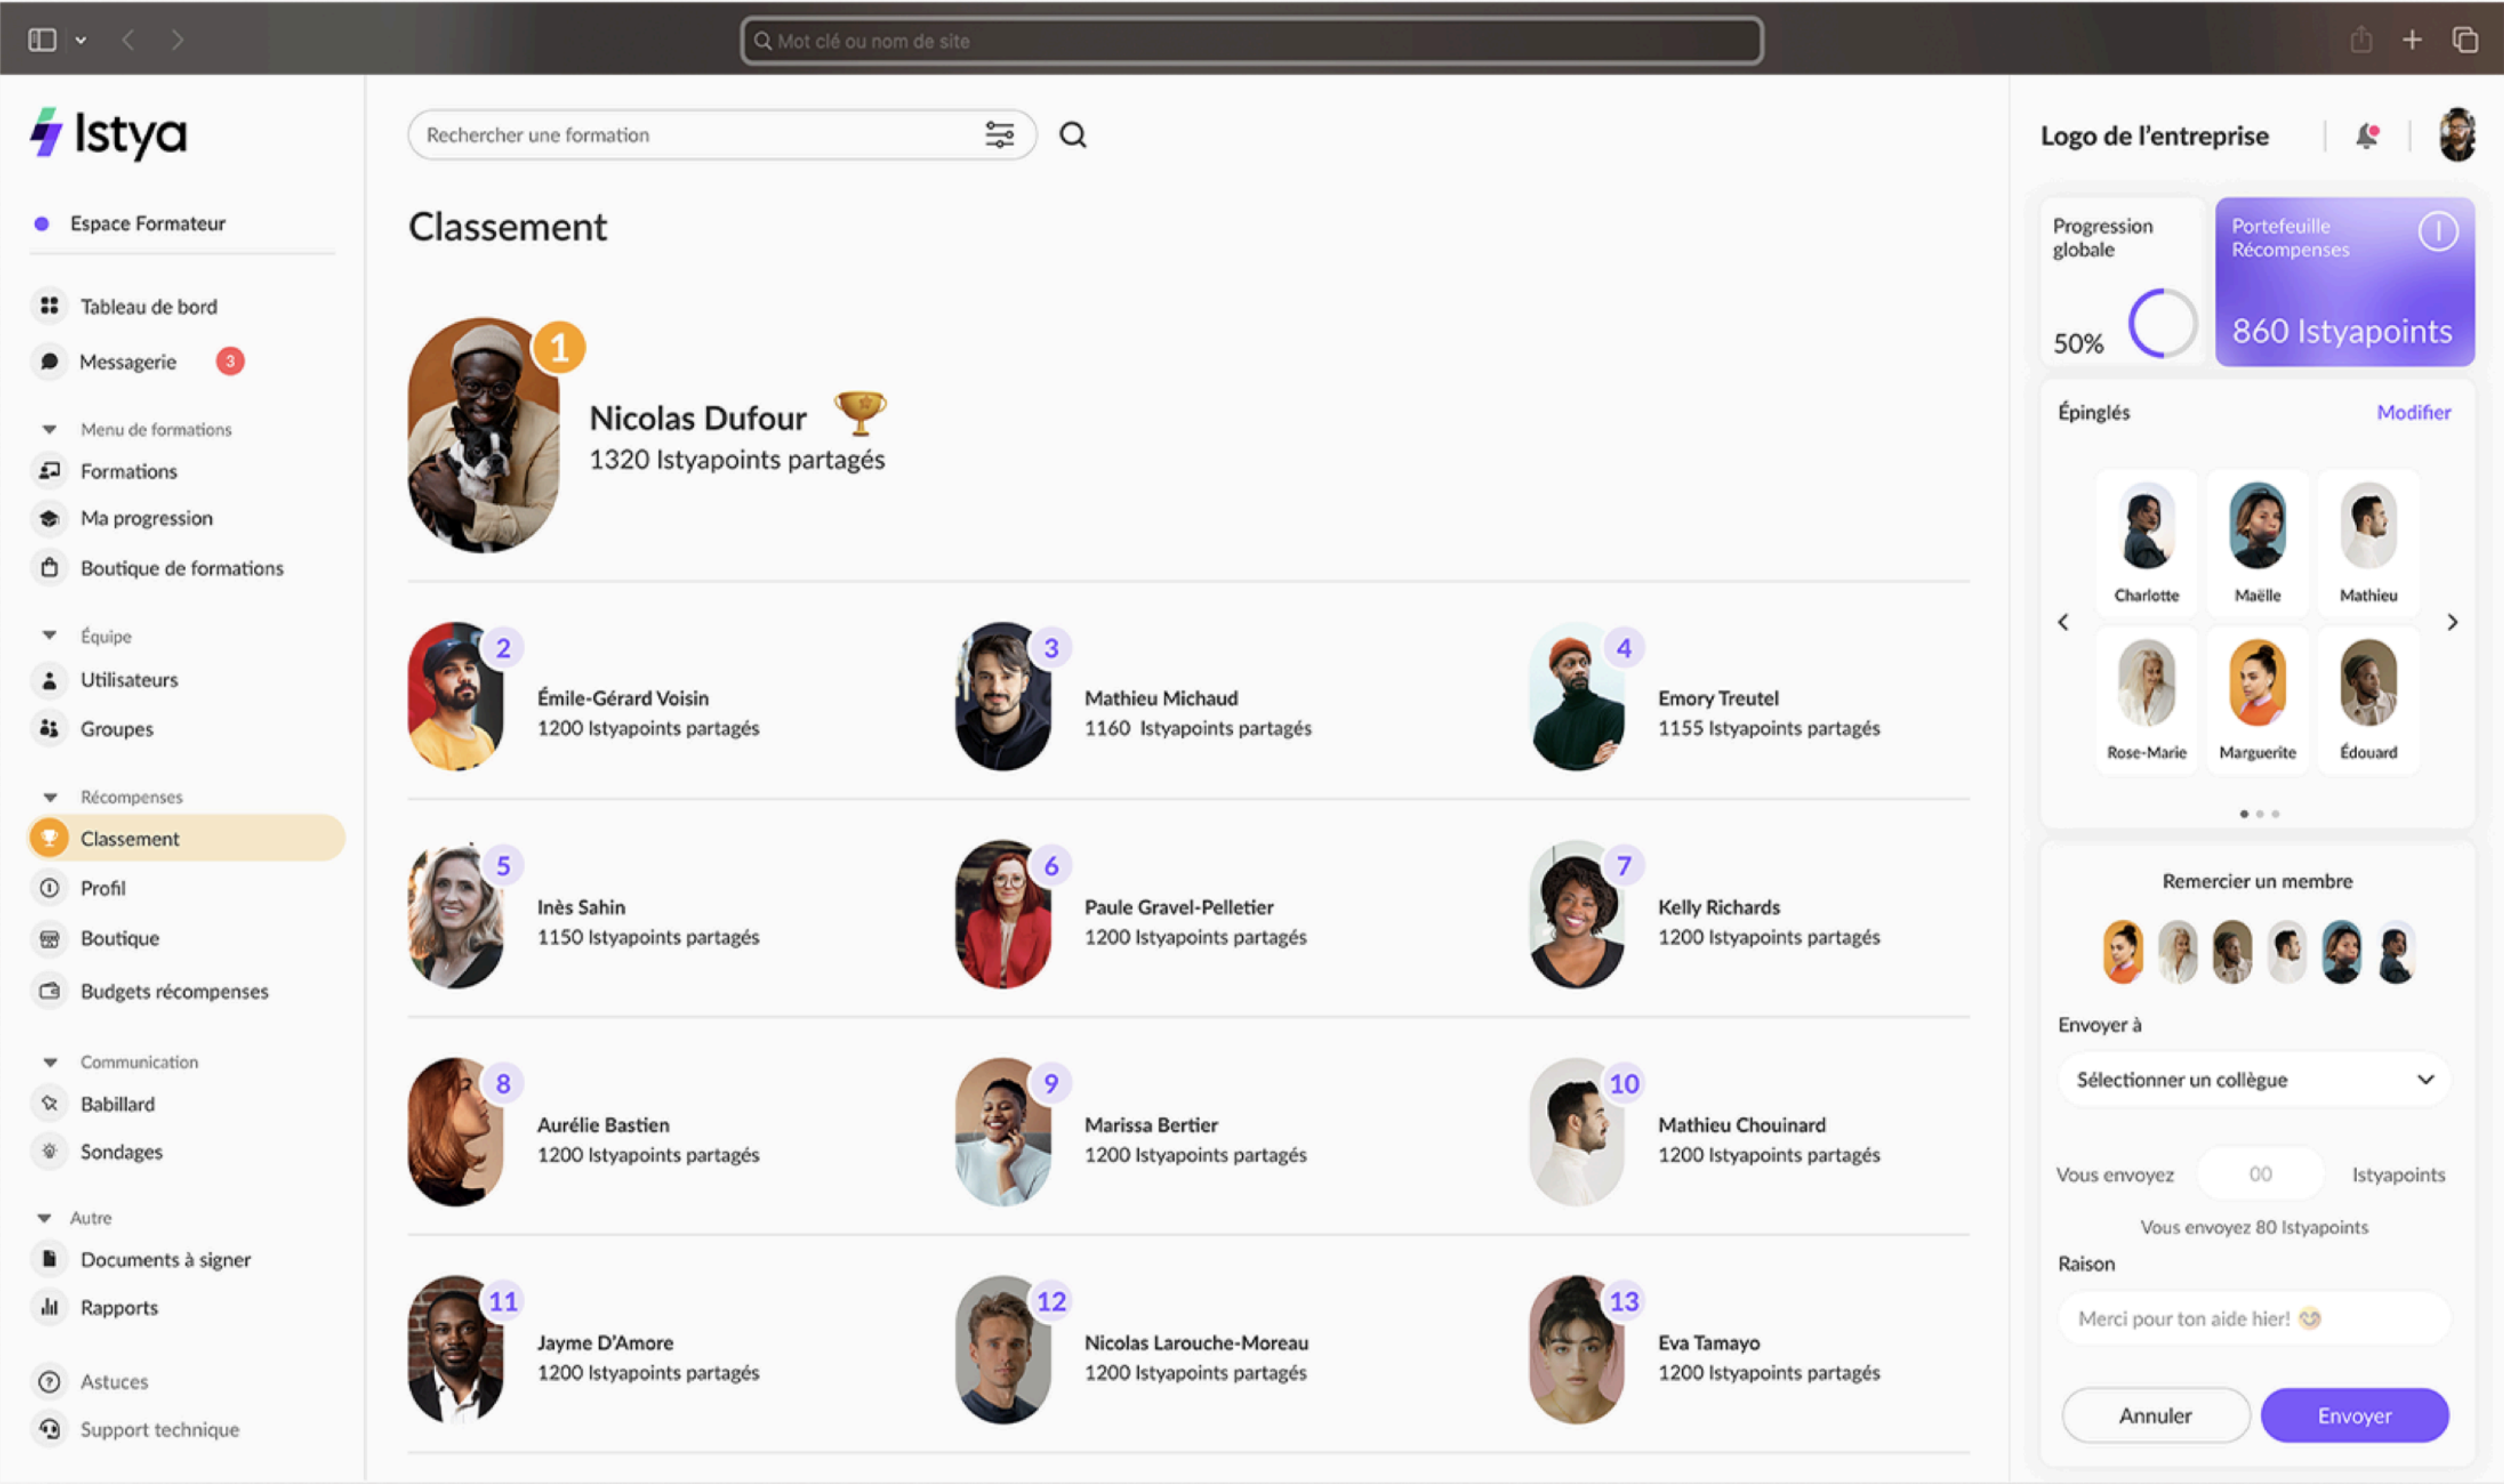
Mot clé ou nom de site

Istya

Espace Formateur

Tableau de bord
Messagerie 3

Menu de formations
Formations
Ma progression
Boutique de formations

Équipe
Utilisateurs
Groupes

Récompenses
Classement
Profil
Boutique
Budgets récompenses

Communication
Babillard
Sondages

Autre
Documents à signer
Rapports

Astuces
Support technique

Rechercher une formation

Classement

1
Nicolas Dufour
1320 Istyapoints partagés

2
Émile-Gérard Voisin
1200 Istyapoints partagés

3
Mathieu Michaud
1160 Istyapoints partagés

4
Emory Treutel
1155 Istyapoints partagés

5
Inès Sahin
1150 Istyapoints partagés

6
Paule Gravel-Pelletier
1200 Istyapoints partagés

7
Kelly Richards
1200 Istyapoints partagés

8
Aurélie Bastien
1200 Istyapoints partagés

9
Marissa Bertier
1200 Istyapoints partagés

10
Mathieu Chouinard
1200 Istyapoints partagés

11
Jayme D'Amore
1200 Istyapoints partagés

12
Nicolas Larouche-Moreau
1200 Istyapoints partagés

13
Eva Tamayo
1200 Istyapoints partagés

Logo de l'entreprise

Progression globale
50%

Portefeuille Récompenses
860 Istyapoints

Épinglés
Modifier
Charlotte
Maëlle
Mathieu
Rose-Marie
Marguerite
Édouard

Remercier un membre

Envoyer à
Sélectionner un collègue

Vous envoyez 00 Istyapoints
Vous envoyez 80 Istyapoints

Raison
Merci pour ton aide hier!

Annuler
Envoyer